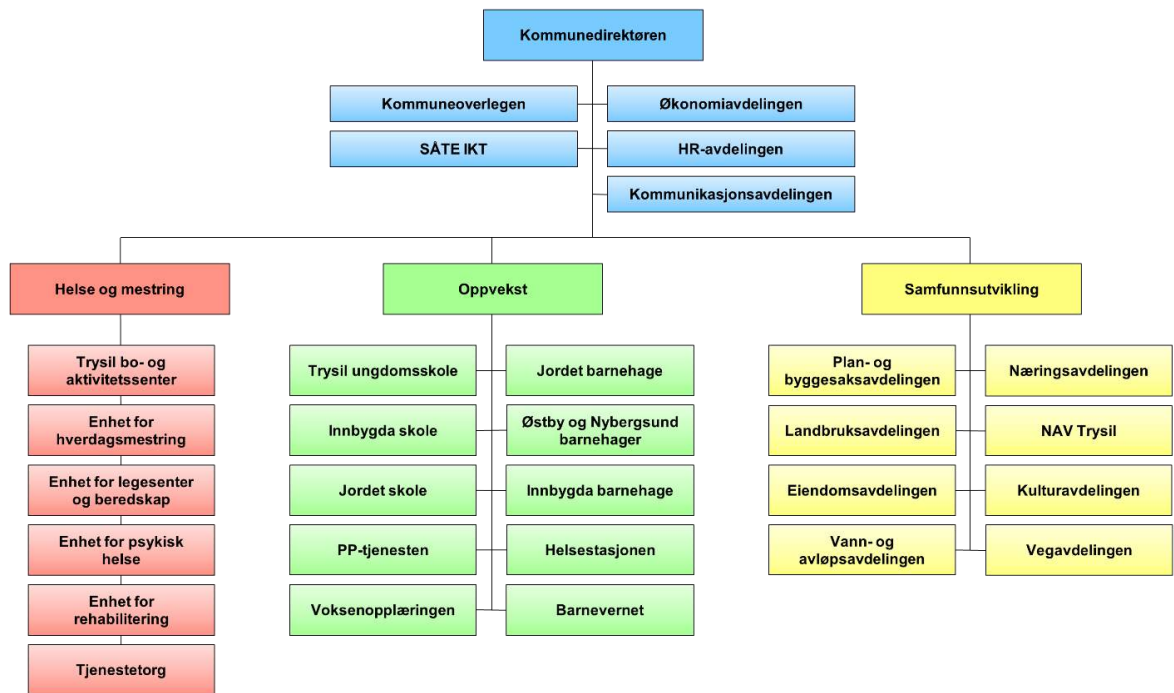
Kommunedirektøren

Kommuneoverlegen
Økonomiavdelingen
SÅTE IKT
HR-avdelingen
Kommunikasjonsavdelingen

Helse og mestring
Trysil bo- og aktivitetssenter
Enhet for hverdagsmestring
Enhet for legesenter og beredskap
Enhet for psykisk helse
Enhet for rehabilitering
Tjenestetorg

Oppvekst
Trysil ungdomsskole
Jordet barnehage
Innbygda skole
Østby og Nybergsund barnehager
Jordet skole
Innbygda barnehage
PP-tjenesten
Helsestasjonen
Voksenopplæringen
Barnevernet

Samfunnsutvikling
Plan- og byggesaksavdelingen
Næringsavdelingen
Landbruksavdelingen
NAV Trysil
Eiendomsavdelingen
Kulturavdelingen
Vann- og avløpsavdelingen
Vegavdelingen